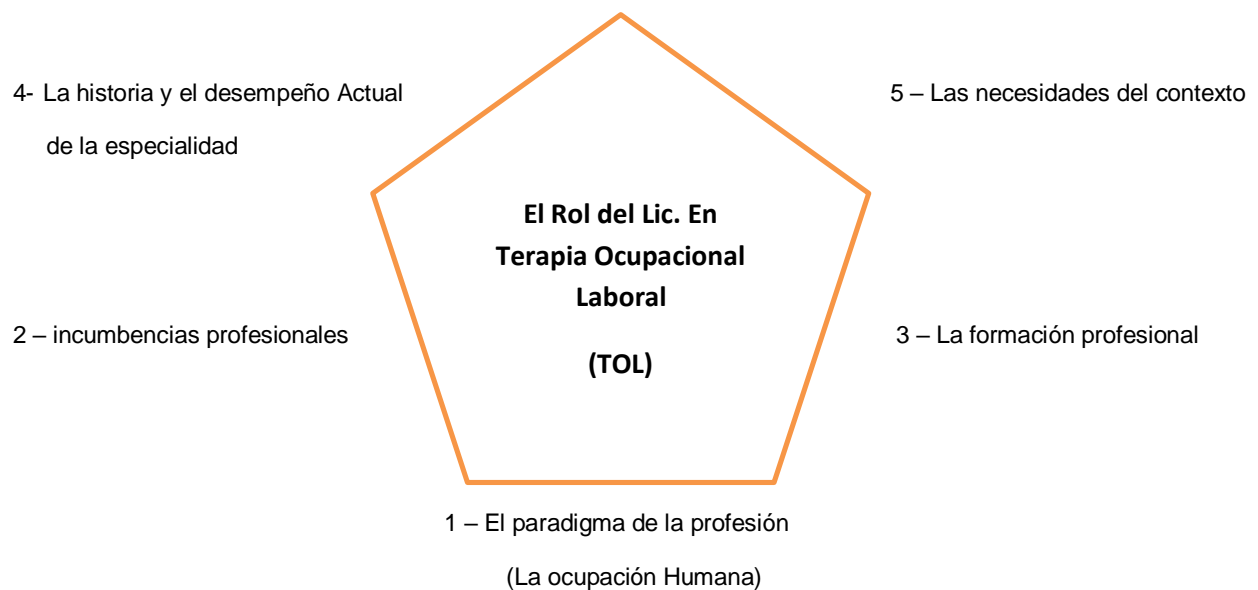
4- La historia y el desempeño Actual de la especialidad

5 – Las necesidades del contexto

El Rol del Lic. En Terapia Ocupacional Laboral

(TOL)

2 – incumbencias profesionales

3 – La formación profesional

1 – El paradigma de la profesión

(La ocupación Humana)